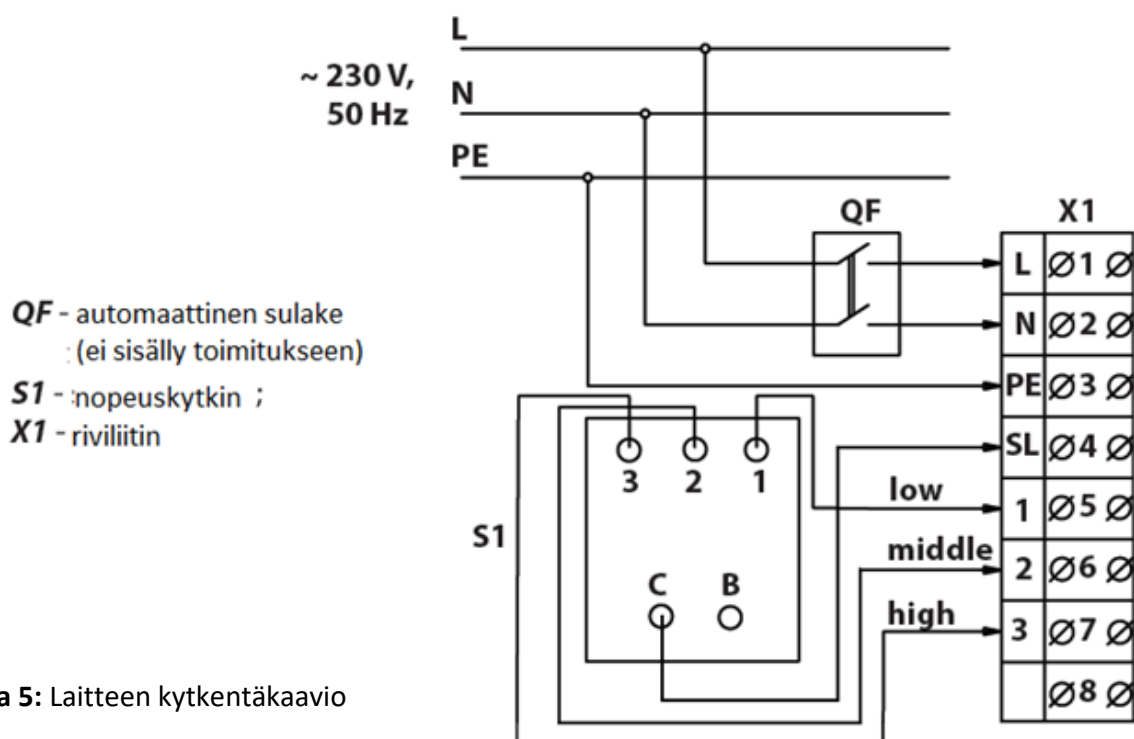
~ 230 V, 50 Hz

L

N

PE

QF

X1

| L | Ø1 Ø |
|---|---|
| N | Ø2 Ø |
| PE | Ø3 Ø |
| SL | Ø4 Ø |
| 1 | Ø5 Ø |
| 2 | Ø6 Ø |
| 3 | Ø7 Ø |
|  | Ø8 Ø |

low

middle

high

S1

3 2 1

C B

*QF* - automaattinen sulake (ei sisälly toimitukseen)
*S1* - nopeuskytkin ;
*X1* - riviliitin

**a 5:** Laitteen kytkentäkaavio